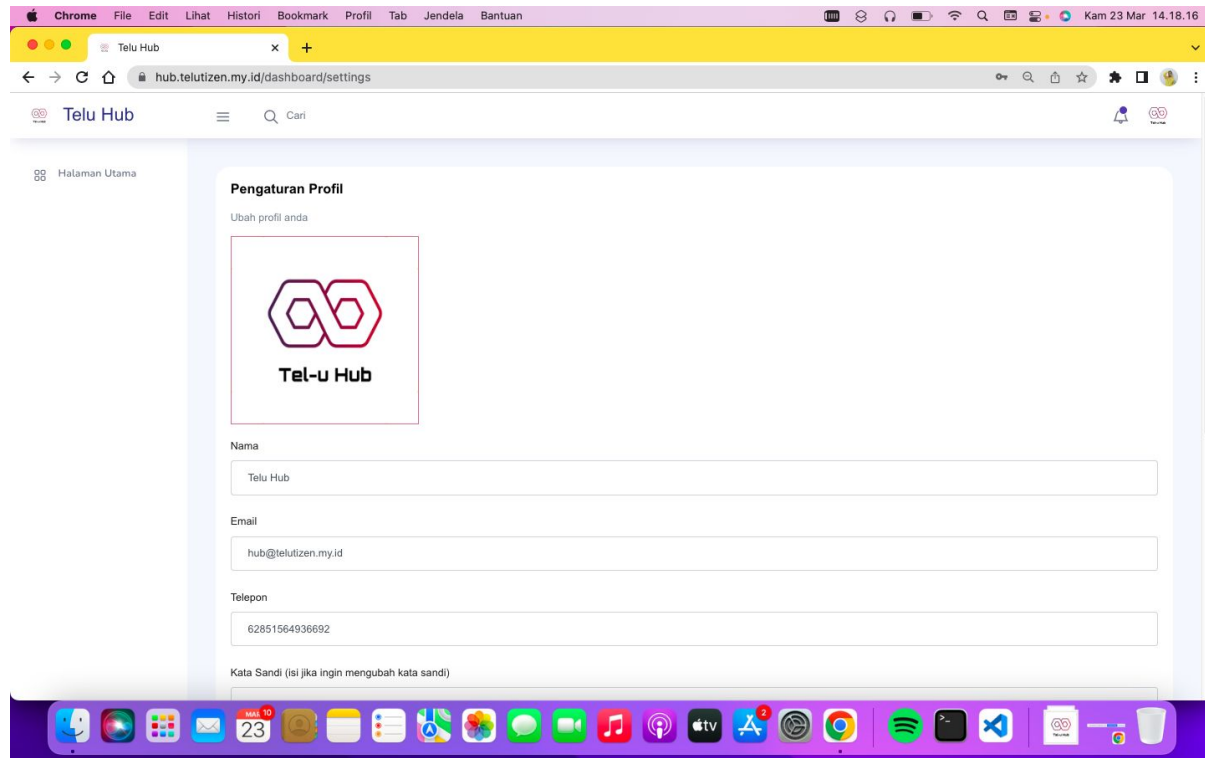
Chrome File Edit Lihat Histori Bookmark Profil Tab Jendela Bantuan

Kam 23 Mar 14.18.16

Telu Hub

hub.telutizen.my.id/dashboard/settings

Telu Hub

Cari

Halaman Utama

Pengaturan Profil

Ubah profil anda

Tel-u Hub

Nama

Telu Hub

Email

hub@telutizen.my.id

Telepon

62851564936692

Kata Sandi (isi jika ingin mengubah kata sandi)

MAR 23 10

2

tv